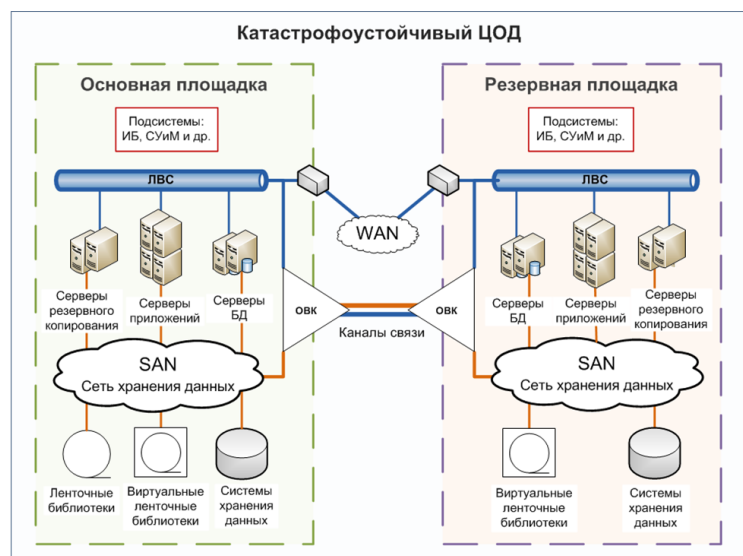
Катастрофоустойчивый ЦОД

Основная площадка

Подсистемы: ИБ, СУиМ и др.

ЛВС

Серверы резервного копирования

Серверы приложений

Серверы БД

SAN
Сеть хранения данных

Ленточные библиотеки

Виртуальные ленточные библиотеки

Системы хранения данных

WAN

ОВК

ОВК

Каналы связи

Резервная площадка

Подсистемы: ИБ, СУиМ и др.

ЛВС

Серверы БД

Серверы приложений

Серверы резервного копирования

SAN
Сеть хранения данных

Виртуальные ленточные библиотеки

Системы хранения данных